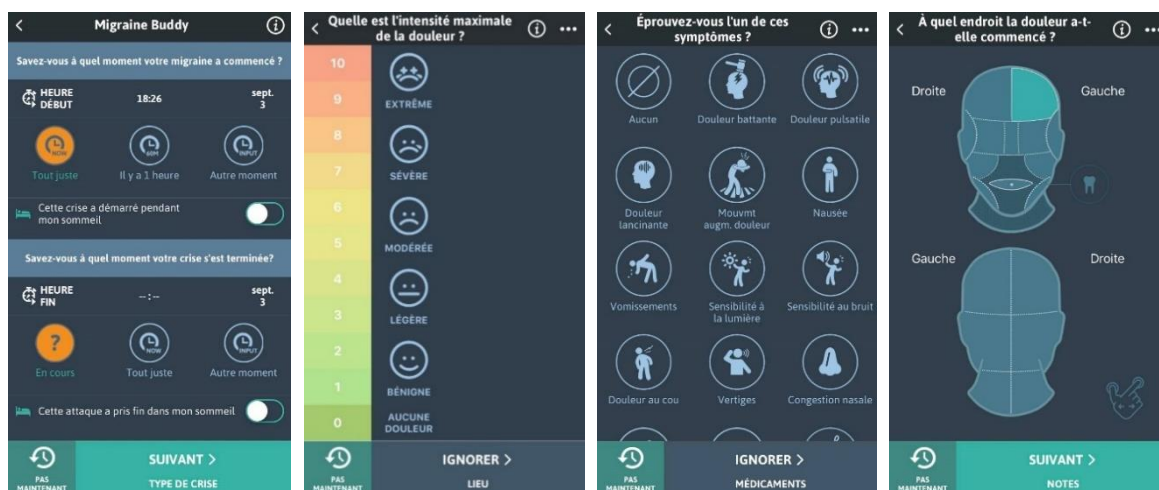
<
Migraine Buddy
i

Savez-vous à quel moment votre migraine a commencé ?

HEURE DÉBUT
18:26
sept. 3

NOW
Tout juste
60M
Il y a 1 heure
INPUT
Autre moment

Cette crise a démarré pendant mon sommeil

Savez-vous à quel moment votre crise s'est terminée?

HEURE FIN
--:--
sept. 3

?
En cours
NOW
Tout juste
INPUT
Autre moment

Cette attaque a pris fin dans mon sommeil

PAS MAINTENANT
SUIVANT >
TYPE DE CRISE

<
Quelle est l'intensité maximale de la douleur ?
i
...

10
9
EXTRÊME
8
7
SÉVÈRE
6
5
MODÉRÉE
4
3
LÉGÈRE
2
1
BÉNIGNE
0
AUCUNE DOULEUR

PAS MAINTENANT
IGNORER >
LIEU

<
Éprouvez-vous l'un de ces symptômes ?
i
...

Aucun
Douleur battante
Douleur pulsatile
Douleur lancinante
Mouvmt augm. douleur
Nausée
Vomissements
Sensibilité à la lumière
Sensibilité au bruit
Douleur au cou
Vertiges
Congestion nasale

PAS MAINTENANT
IGNORER >
MÉDICAMENTS

<
À quel endroit la douleur a-t-elle commencé ?
i
...

Droite
Gauche
Gauche
Droite

PAS MAINTENANT
SUIVANT >
NOTES